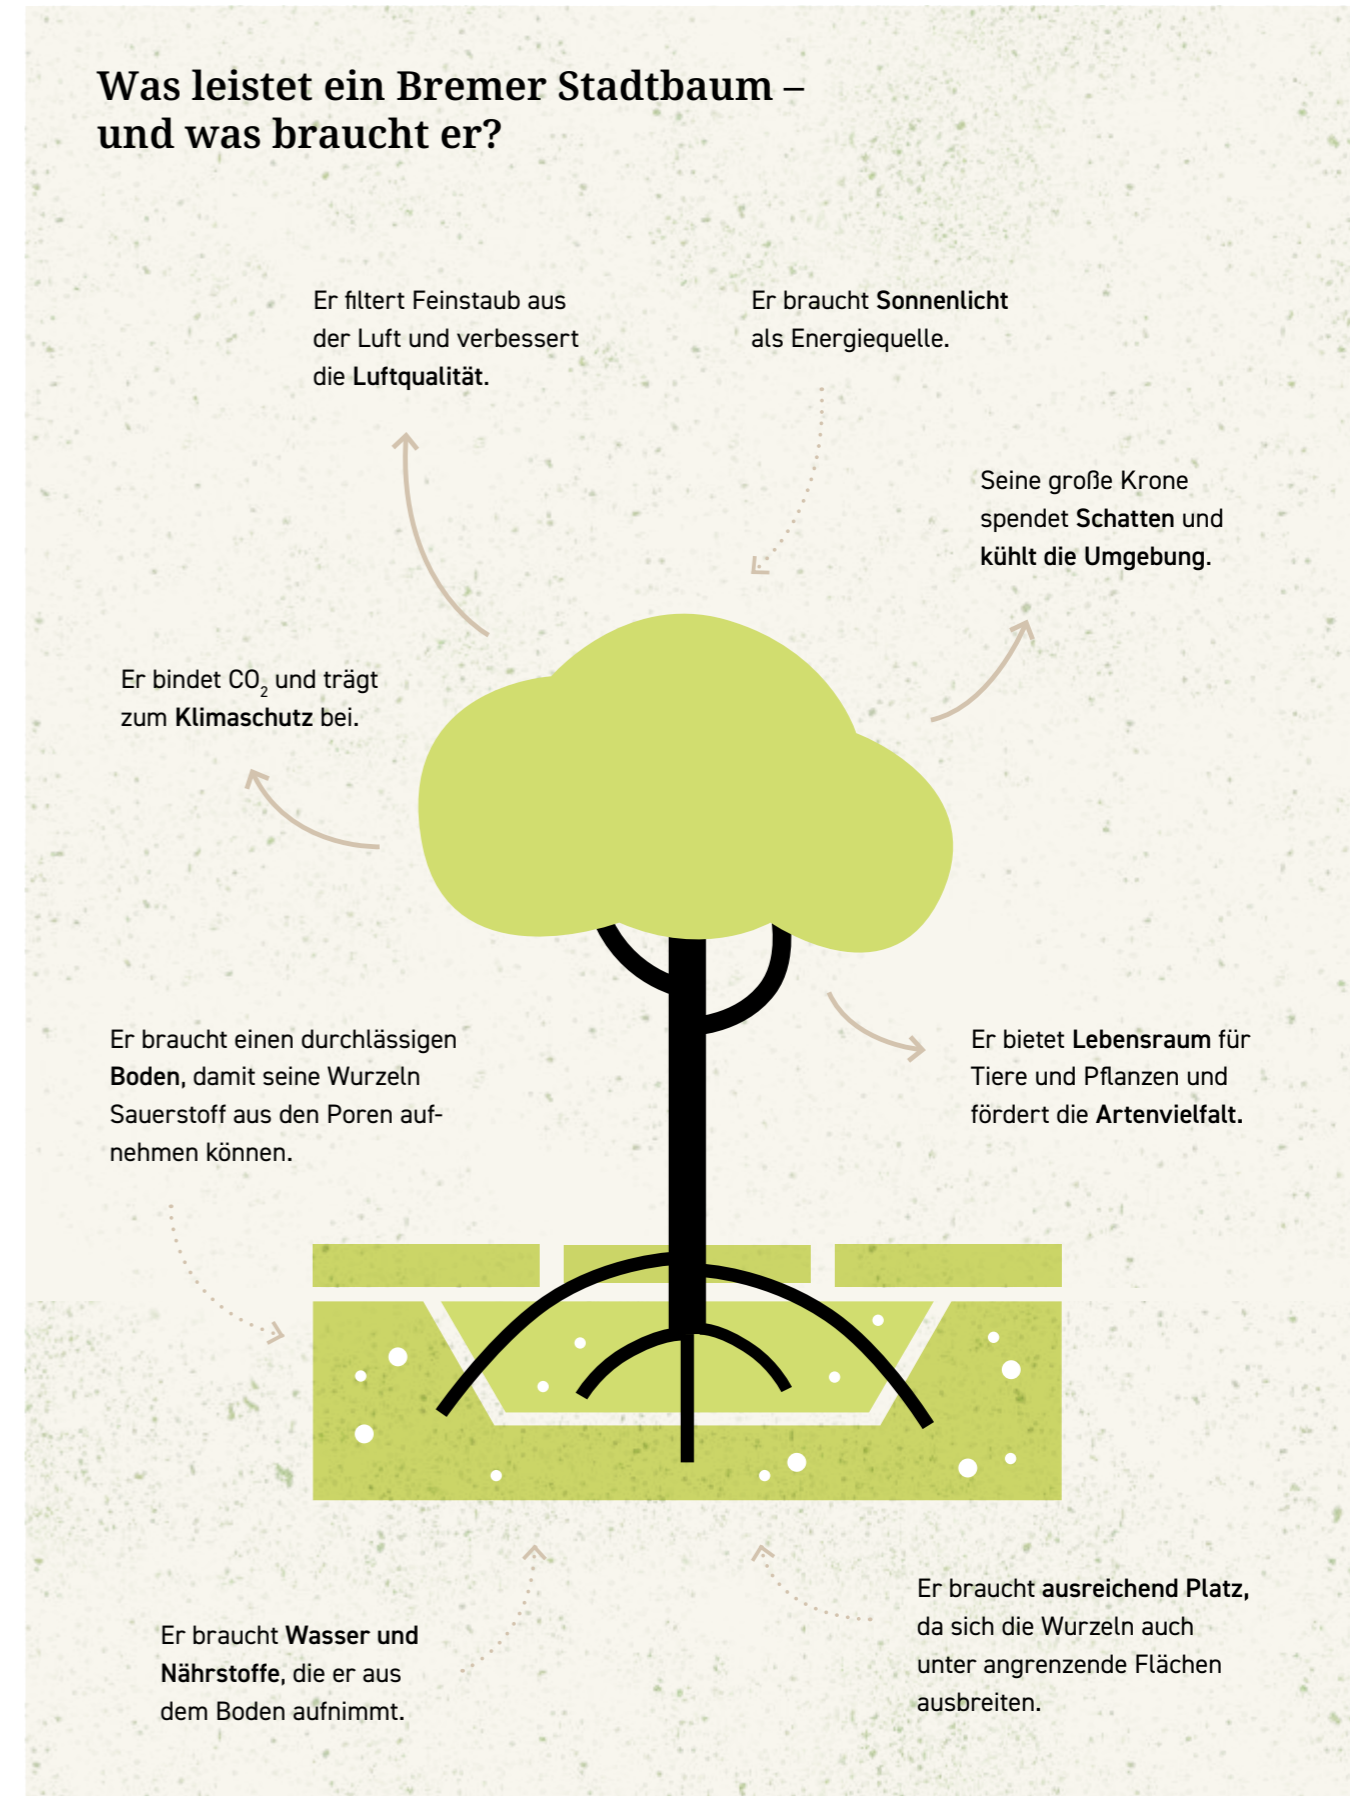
Was leistet ein Bremer Stadtbaum – und was braucht er?

Er filtert Feinstaub aus der Luft und verbessert die **Luftqualität**.

Er braucht **Sonnenlicht** als Energiequelle.

Seine große Krone spendet **Schatten** und **kühlt die Umgebung.**

Er bindet $CO_2$ und trägt zum **Klimaschutz** bei.

Er braucht einen durchlässigen **Boden,** damit seine Wurzeln Sauerstoff aus den Poren aufnehmen können.

Er bietet **Lebensraum** für Tiere und Pflanzen und fördert die **Artenvielfalt.**

Er braucht **Wasser und Nährstoffe,** die er aus dem Boden aufnimmt.

Er braucht **ausreichend Platz,** da sich die Wurzeln auch unter angrenzende Flächen ausbreiten.